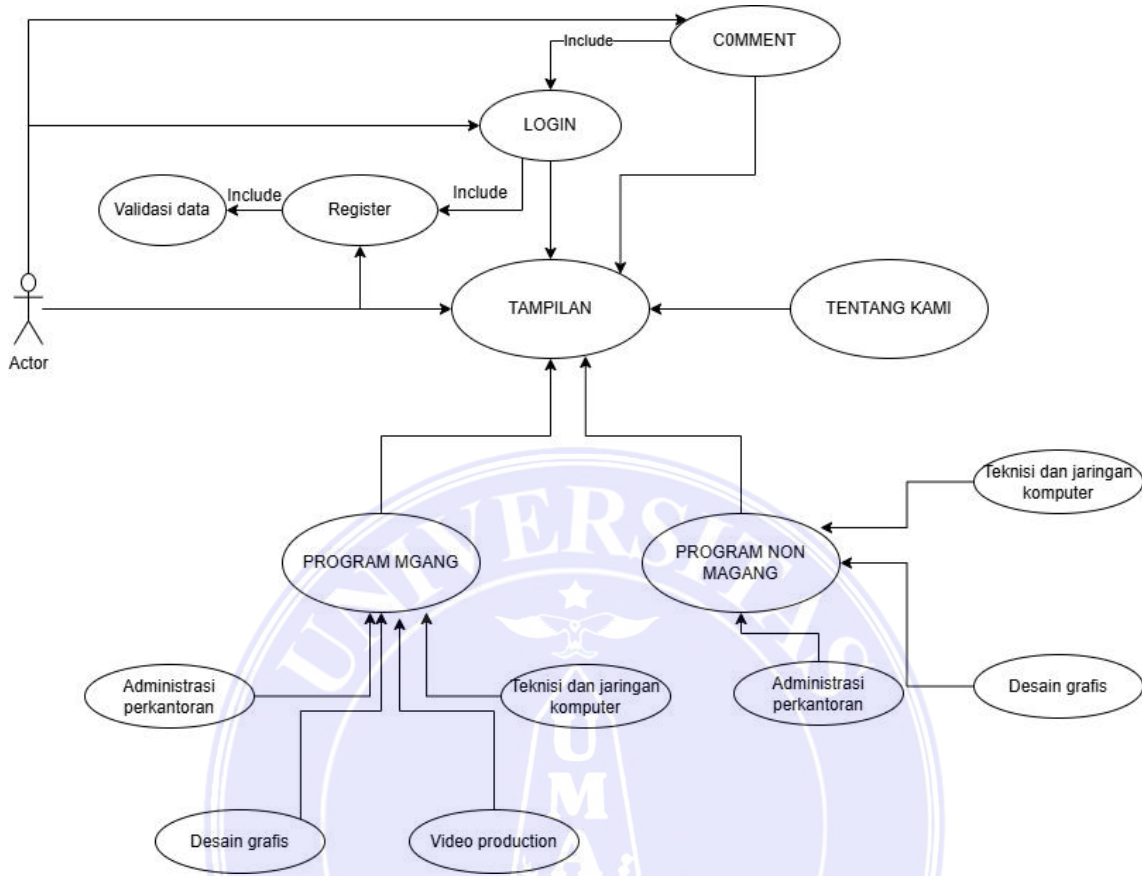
C0MMENT

Include

LOGIN

Include

Include

Validasi data

Register

Actor

TAMPILAN

TENTANG KAMI

Teknisi dan jaringan komputer

PROGRAM MGANG

PROGRAM NON MAGANG

Administrasi perkantoran

Teknisi dan jaringan komputer

Administrasi perkantoran

Desain grafis

Desain grafis

Video production

UNIVERSITAS

UM